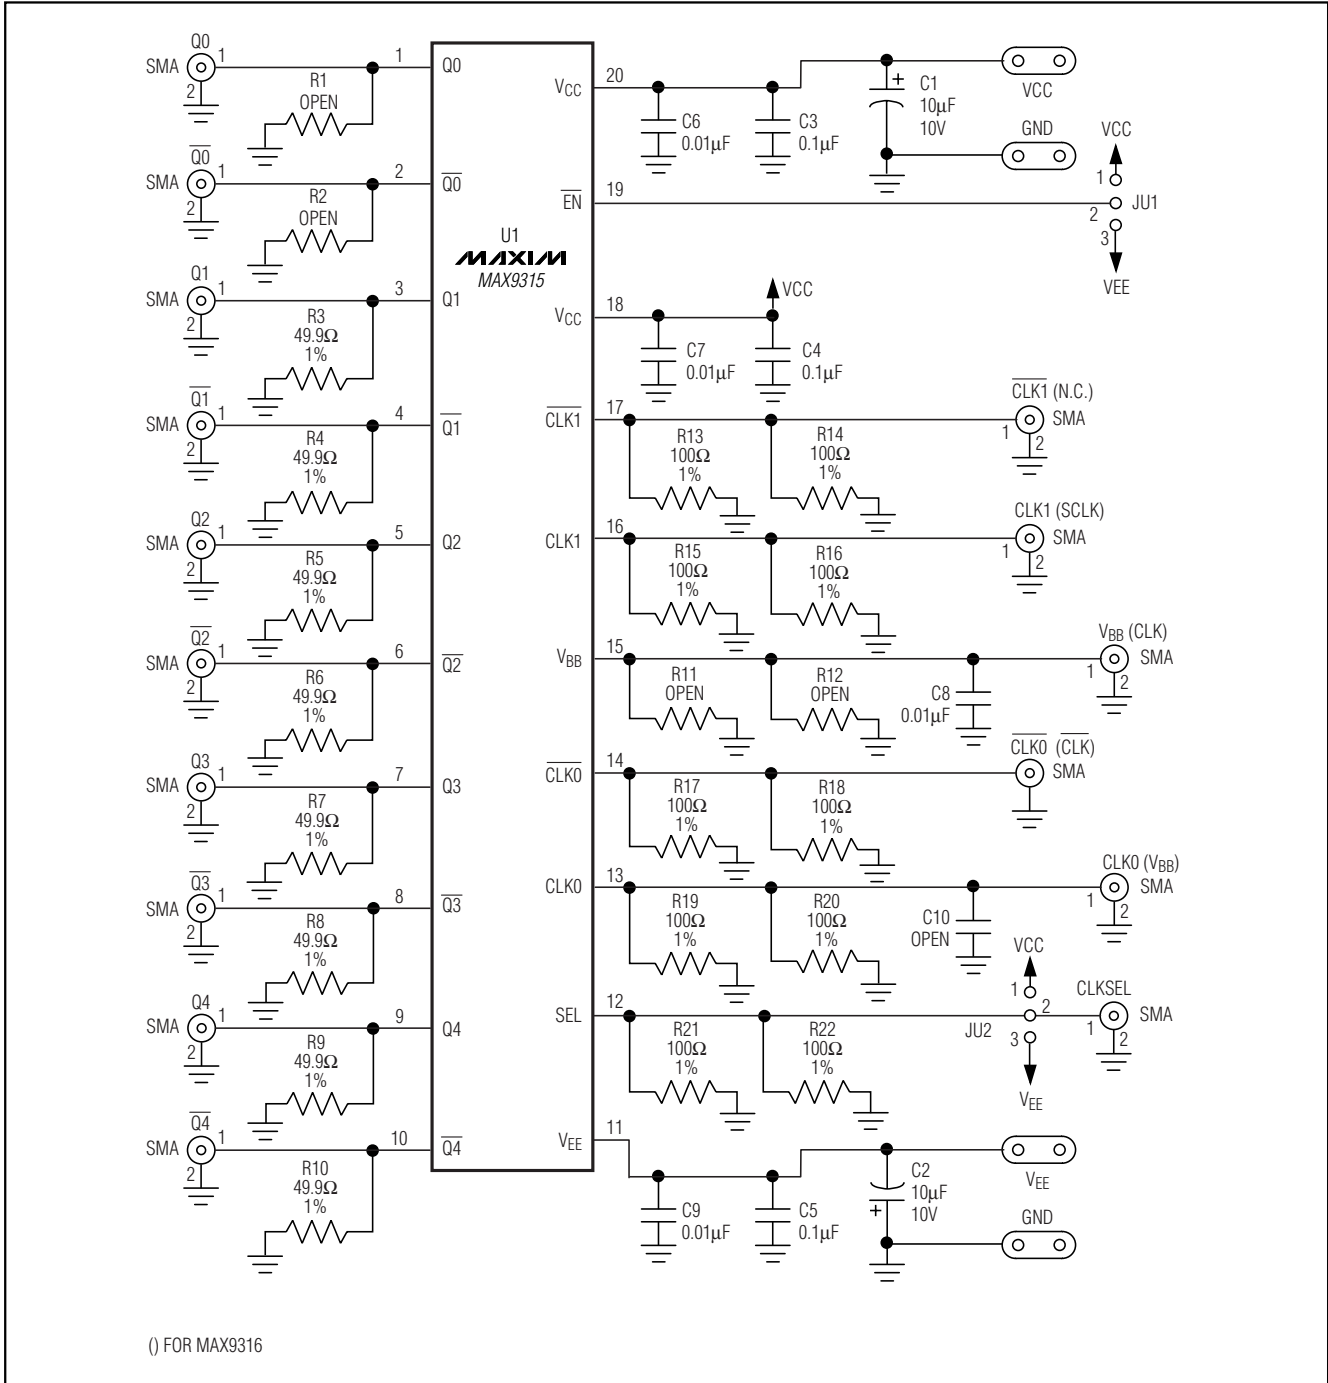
SMA Q0 1 2 R1 OPEN 1 Q0

SMA $\overline{Q0}$ 1 2 R2 OPEN 2 $\overline{Q0}$

U1 MAXIM MAX9315

SMA Q1 1 2 R3 49.9Ω 1% 3 Q1

SMA $\overline{Q1}$ 1 2 R4 49.9Ω 1% 4 $\overline{Q1}$

SMA Q2 1 2 R5 49.9Ω 1% 5 Q2

SMA $\overline{Q2}$ 1 2 R6 49.9Ω 1% 6 $\overline{Q2}$

SMA Q3 1 2 R7 49.9Ω 1% 7 Q3

SMA $\overline{Q3}$ 1 2 R8 49.9Ω 1% 8 $\overline{Q3}$

SMA Q4 1 2 R9 49.9Ω 1% 9 Q4

SMA $\overline{Q4}$ 1 2 R10 49.9Ω 1% 10 $\overline{Q4}$

$V_{CC}$ 20 C6 0.01μF C3 0.1μF + C1 10μF 10V VCC GND

$\overline{EN}$ 19 VCC 1 2 JU1 3 VEE

$V_{CC}$ 18 VCC C7 0.01μF C4 0.1μF

$\overline{CLK1}$ 17 R13 100Ω 1% R14 100Ω 1% $\overline{CLK1}$ (N.C.) 1 SMA 2

CLK1 16 R15 100Ω 1% R16 100Ω 1% CLK1 (SCLK) 1 SMA 2

$V_{BB}$ 15 R11 OPEN R12 OPEN C8 0.01μF $V_{BB}$ (CLK) 1 SMA 2

$\overline{CLK0}$ 14 R17 100Ω 1% R18 100Ω 1% $\overline{CLK0}$ ($\overline{CLK}$) SMA

CLK0 13 R19 100Ω 1% R20 100Ω 1% C10 OPEN CLK0 ($V_{BB}$) 1 SMA 2

SEL 12 R21 100Ω 1% R22 100Ω 1% VCC 1 2 JU2 3 $V_{EE}$ CLKSEL 1 SMA 2

$V_{EE}$ 11 C9 0.01μF C5 0.1μF C2 10μF 10V + $V_{EE}$ GND

() FOR MAX9316